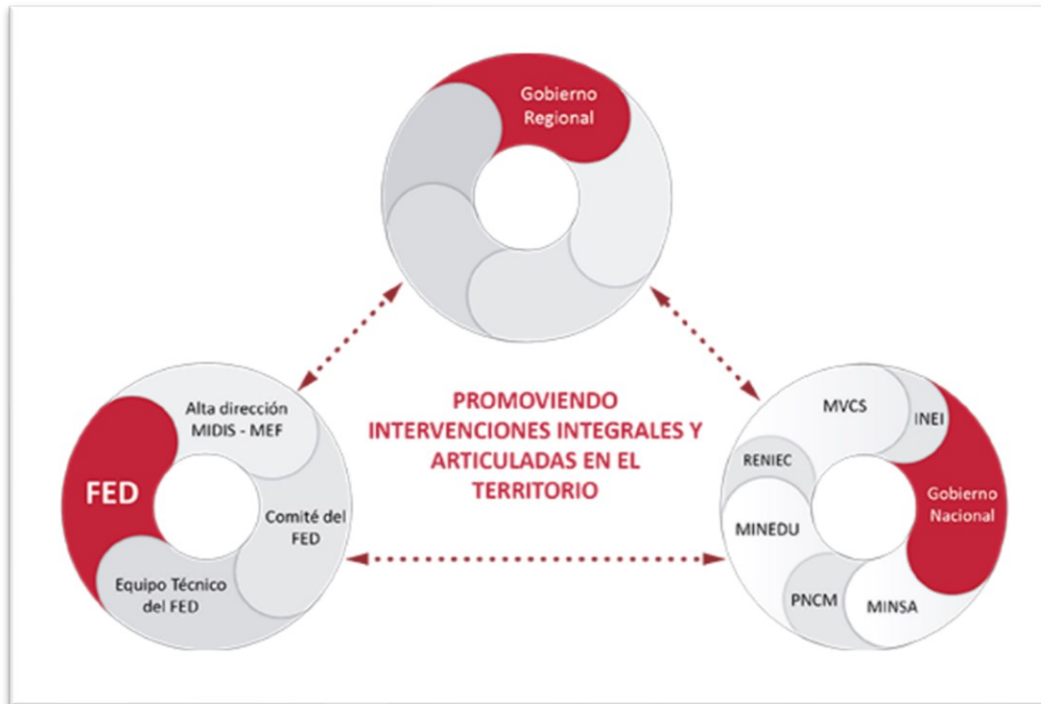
Gobierno Regional

PROMOVIENDO INTERVENCIONES INTEGRALES Y ARTICULADAS EN EL TERRITORIO

FED

Alta dirección MIDIS - MEF

Comité del FED

Equipo Técnico del FED

MVCS

INEI

RENIEC

Gobierno Nacional

MINEDU

PNCM

MINSA